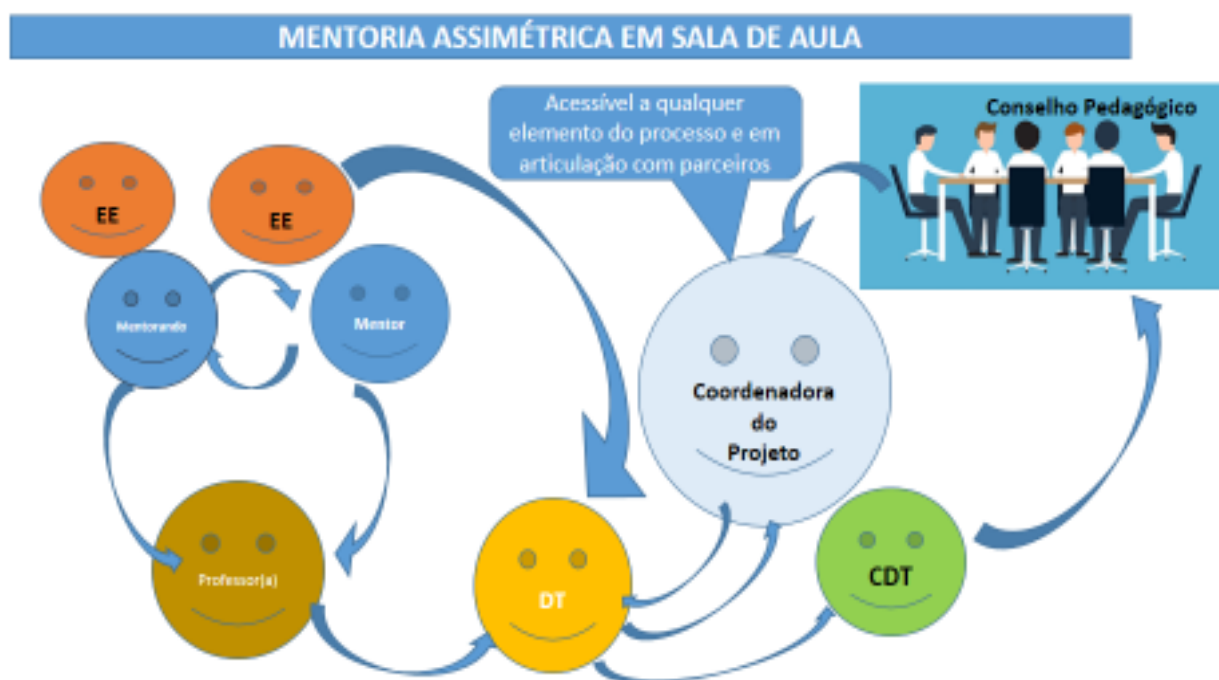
MENTORIA ASSIMÉTRICA EM SALA DE AULA

Acessível a qualquer elemento do processo e em articulação com parceiros

Conselho Pedagógico

EE

EE

Mentorando

Mentor

Coordenadora do Projeto

Professor(a)

DT

CDT